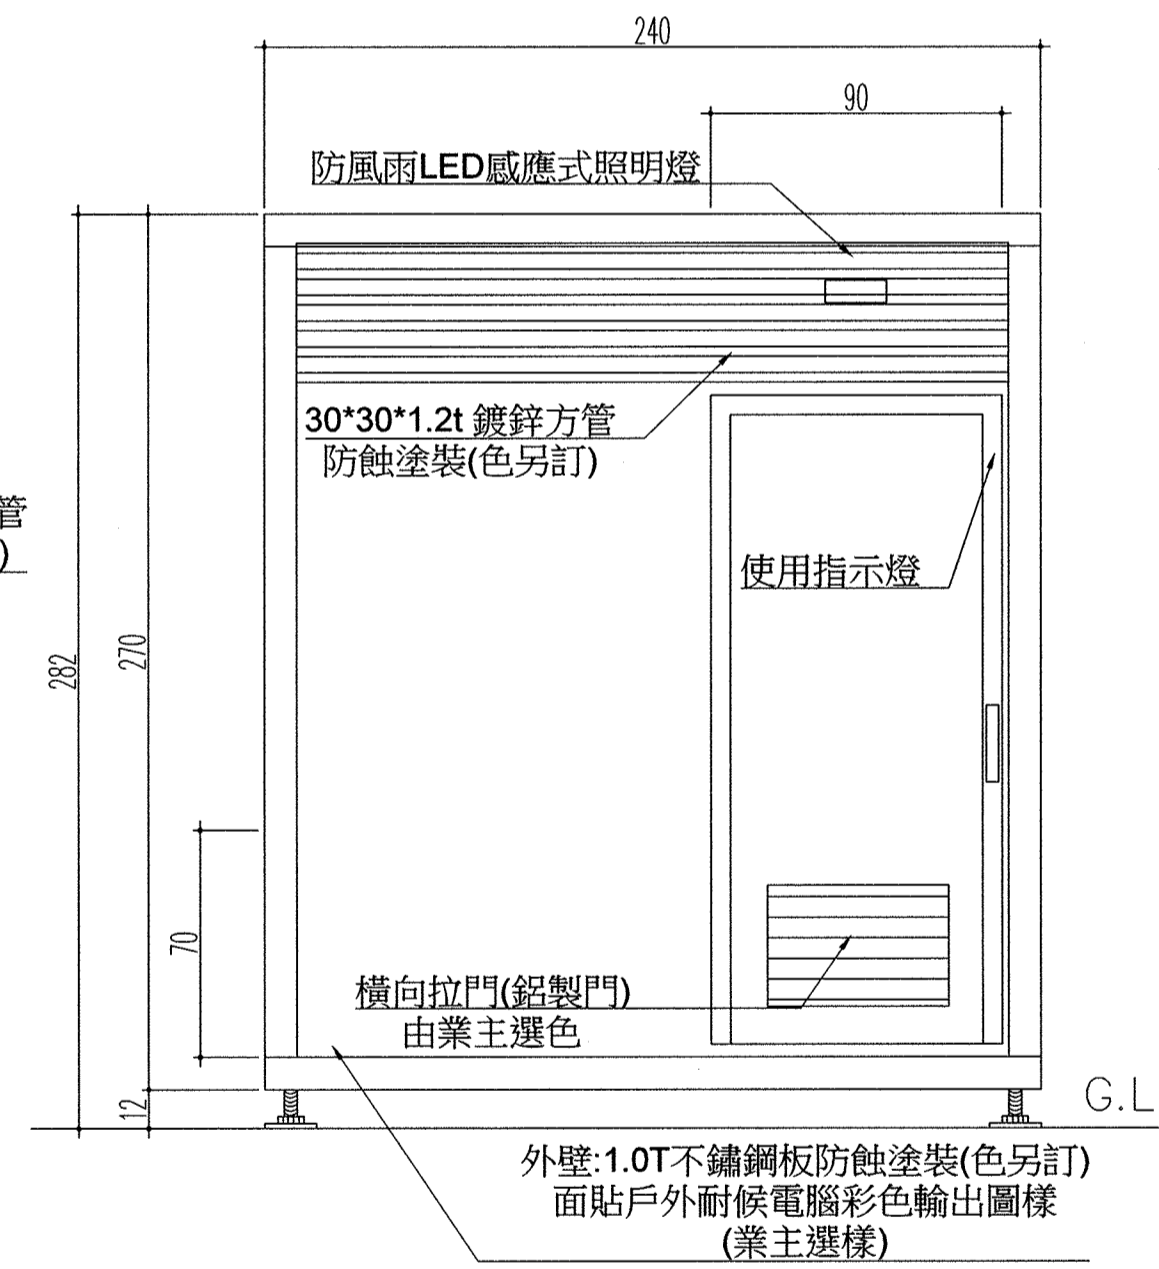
240

90

防風雨LED感應式照明燈

30*30*1.2t 鍍鋅方管
防蝕塗裝(色另訂)

使用指示燈

管
)

282

270

70

12

橫向拉門(鋁製門)
由業主選色

G.L

外壁:1.0T不鏽鋼板防蝕塗裝(色另訂)
面貼戶外耐候電腦彩色輸出圖樣
(業主選樣)